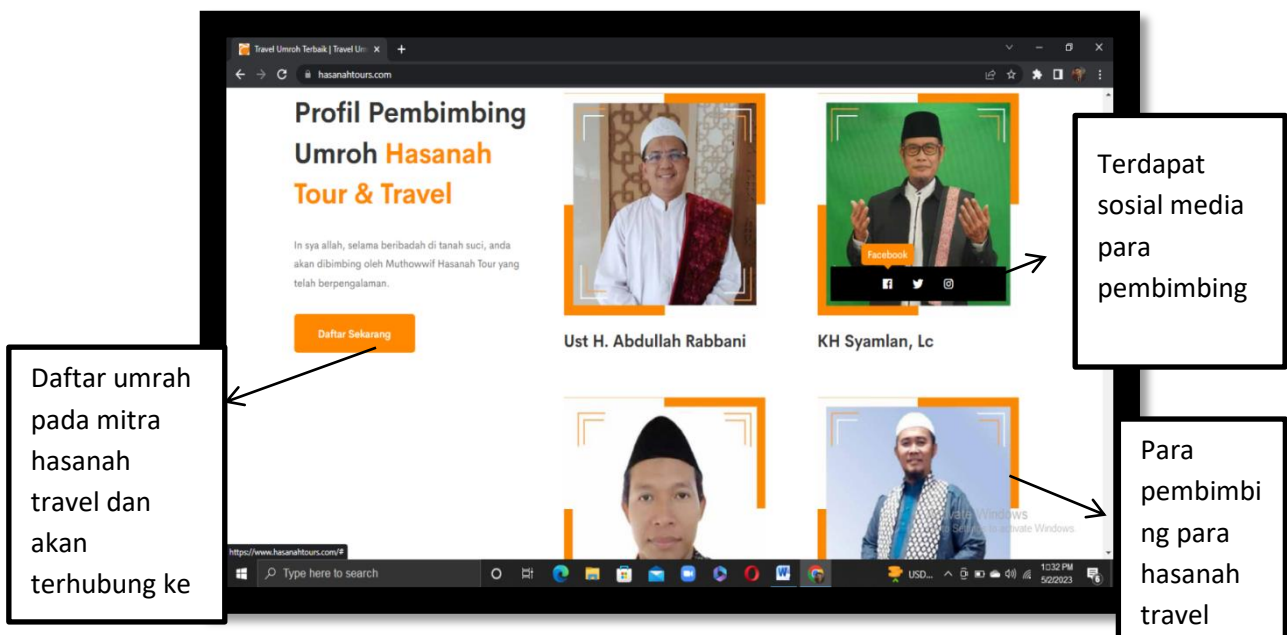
Travel Umroh Terbaik | Travel Um ×
hasanahtours.com

Profil Pembimbing Umroh Hasanah Tour & Travel

In sya allah, selama beribadah di tanah suci, anda akan dibimbing oleh Muthowwif Hasanah Tour yang telah berpengalaman.

Daftar Sekarang

Facebook

Ust H. Abdullah Rabbani

KH Syamlan, Lc

Activate Windows
Go to Settings to activate Windows

https://www.hasanahtours.com/#

Type here to search

USD...

1:32 PM
5/2/2023

Terdapat sosial media para pembimbing

Daftar umrah pada mitra hasanah travel dan akan terhubung ke

Para pembimbi ng para hasanah travel